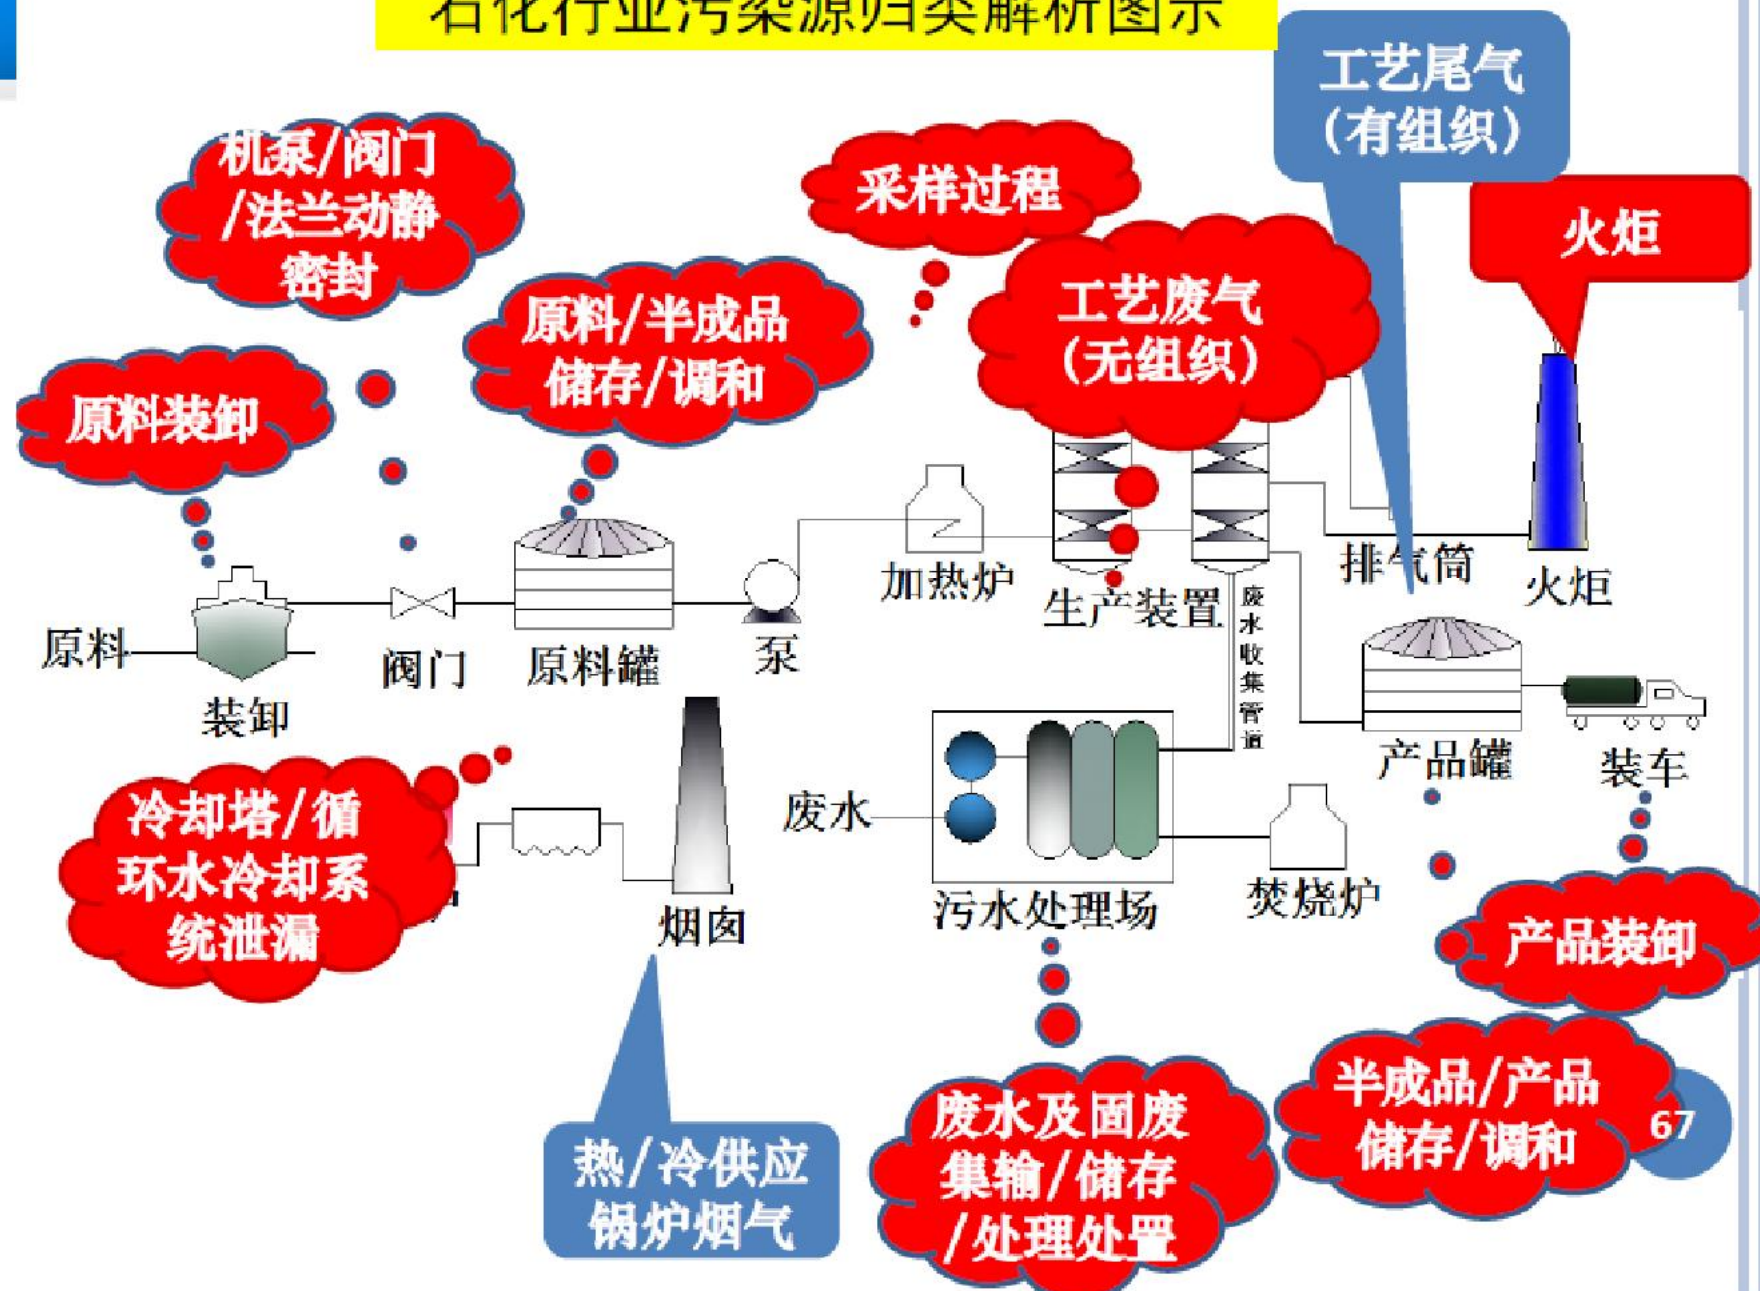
石化行业污染源归类解析图示

工艺尾气
（有组织）

机泵/阀门
/法兰动静
密封

采样过程

火炬

原料/半成品
储存/调和

工艺废气
（无组织）

原料装卸

加热炉

生产装置

排气筒

火炬

废水收集管道

原料

装卸

阀门

原料罐

泵

产品罐

装车

冷却塔/循
环水冷却系
统泄漏

烟囱

废水

污水处理场

焚烧炉

产品装卸

热/冷供应
锅炉烟气

废水及固废
集输/储存
/处理处置

半成品/产品
储存/调和

67